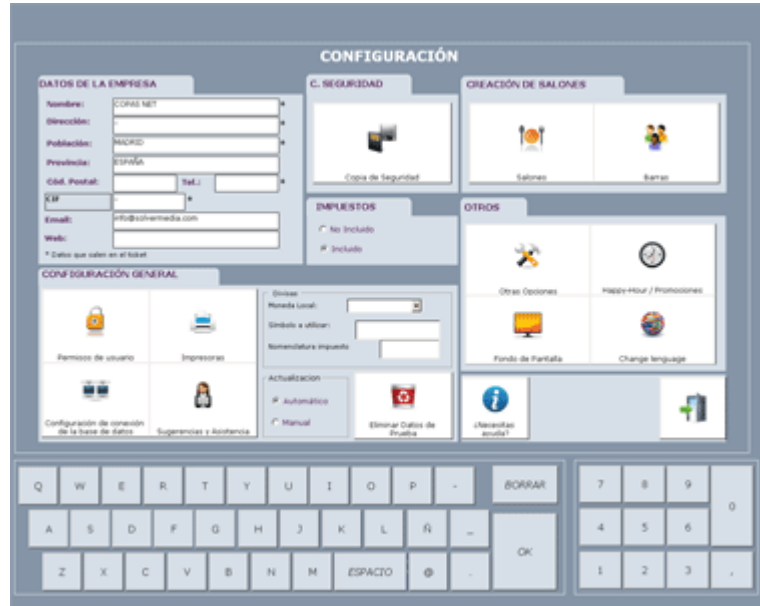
CONFIGURACIÓN

DATOS DE LA EMPRESA

Nombre: COPAS NET *
Dirección: - *
Población: MADRID *
Provincia: ESPAÑA
Cód. Postal: Tel.: *
CIF - *
Email: info@solvermedia.com
Web:
* Datos que salen en el ticket

C. SEGURIDAD

Copia de Seguridad

CREACIÓN DE SALONES

Salones
Barras

IMPUESTOS

No Incluido
Incluido

OTROS

Otras Opciones
Happy-Hour / Promociones
Fondo de Pantalla
Change lenguage

CONFIGURACIÓN GENERAL

Permisos de usuario
Impresoras
Configuración de conexión de la base de datos
Sugerencias y Asistencia

Divisas
Moneda Local:
Símbolo a utilizar:
Nomenclatura impuesto

Actualizacion
Automático
Manual

Eliminar Datos de Prueba

¿Necesitas ayuda?

Q W E R T Y U I O P - BORRAR
A S D F G H J K L Ñ _ OK
Z X C V B N M ESPACIO @ .

7 8 9 0
4 5 6
1 2 3 ,